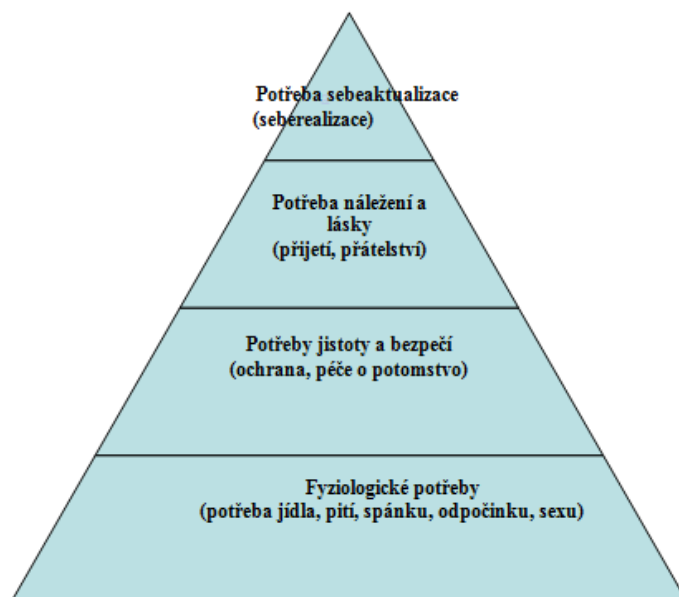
Potřeba sebeaktualizace
(seberealizace)

Potřeba náležení a lásky
(přijetí, přátelství)

Potřeby jistoty a bezpečí
(ochrana, péče o potomstvo)

Fyziologické potřeby
(potřeba jídla, pití, spánku, odpočinku, sexu)